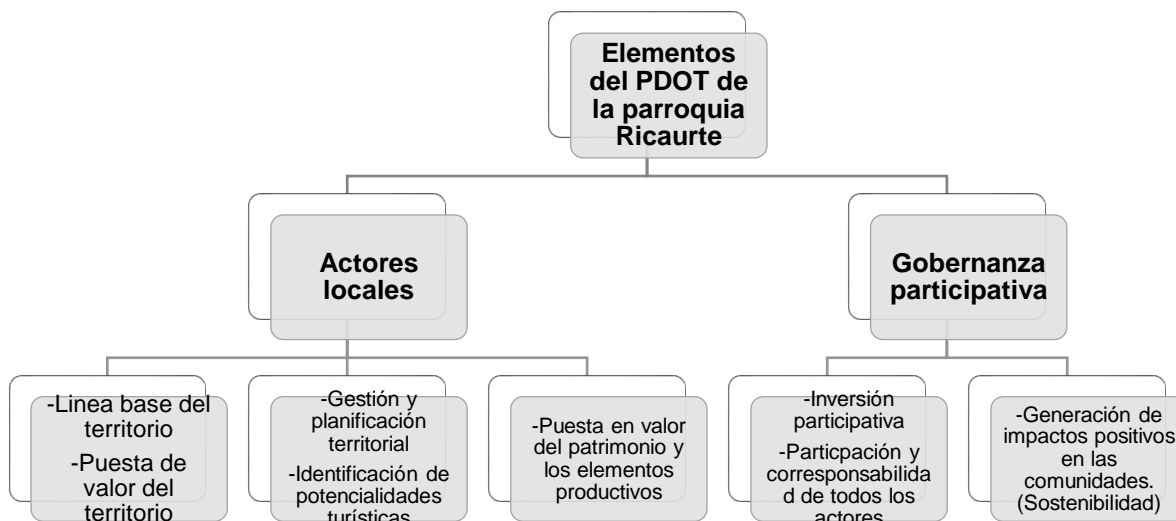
Elementos del PDOT de la parroquia Ricaurte

Actores locales

Gobernanza participativa

-Linea base del territorio
-Puesta de valor del territorio

-Gestión y planificación territorial
-Identificación de potencialidades turísticas

-Puesta en valor del patrimonio y los elementos productivos

-Inversión participativa
-Particpación y corresponsabilidad de todos los actores

-Generación de impactos positivos en las comunidades. (Sostenibilidad)